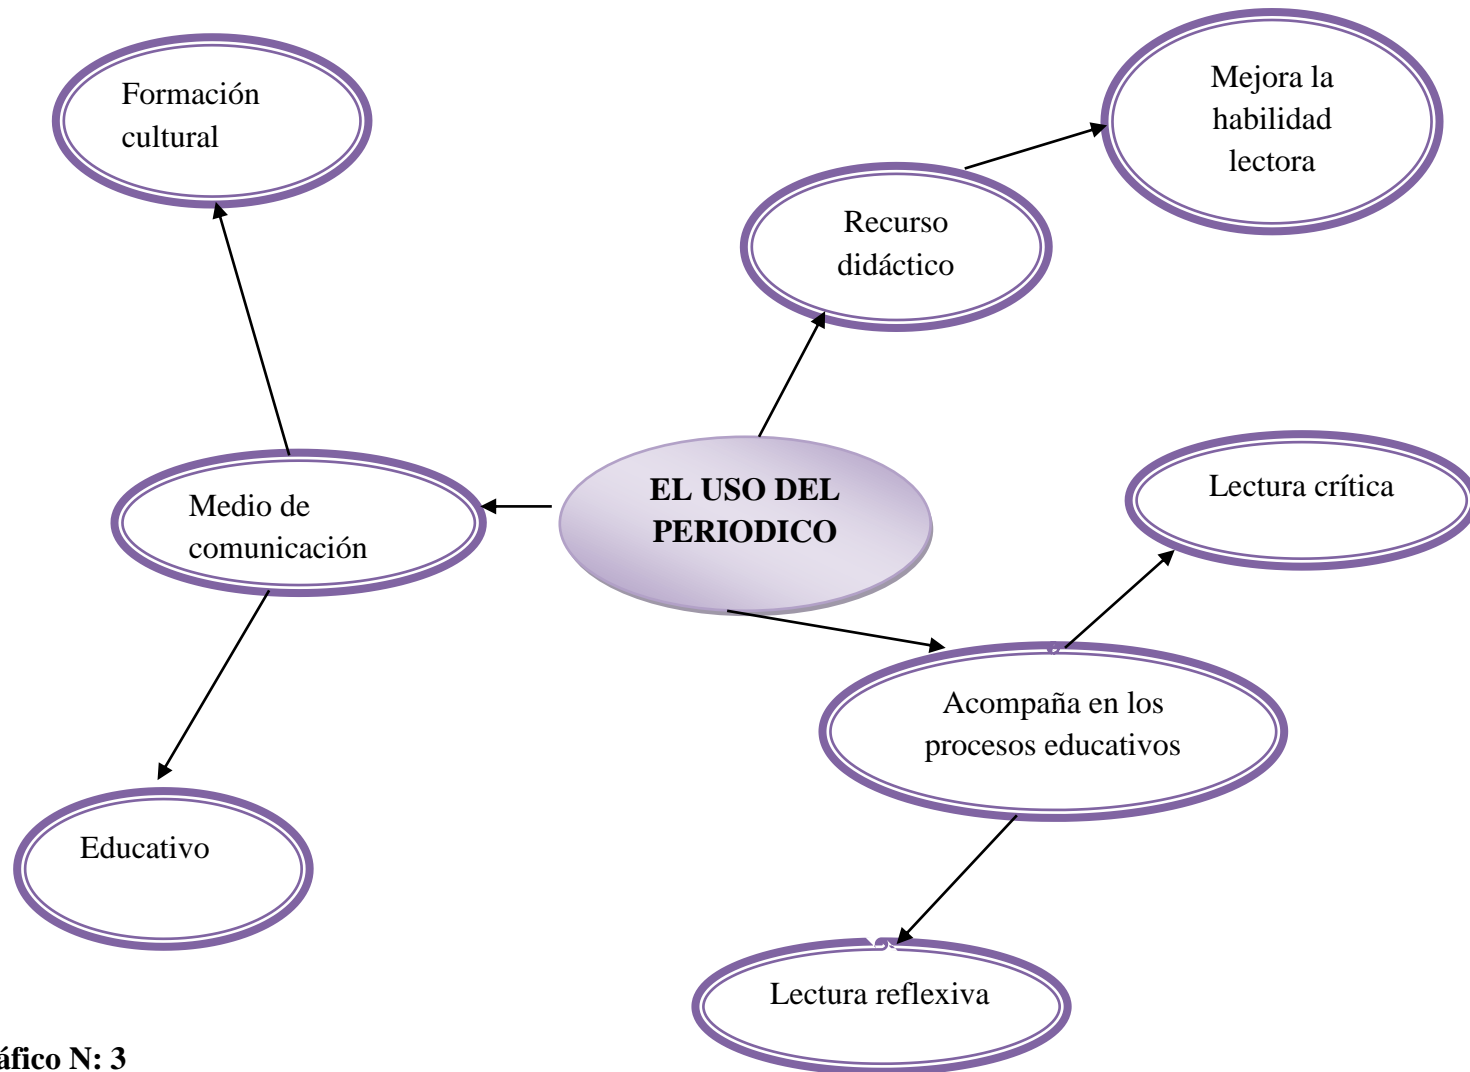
Formación cultural

Mejora la habilidad lectora

Recurso didáctico

EL USO DEL PERIODICO

Medio de comunicación

Lectura crítica

Acompaña en los procesos educativos

Educativo

Lectura reflexiva

áfico N: 3